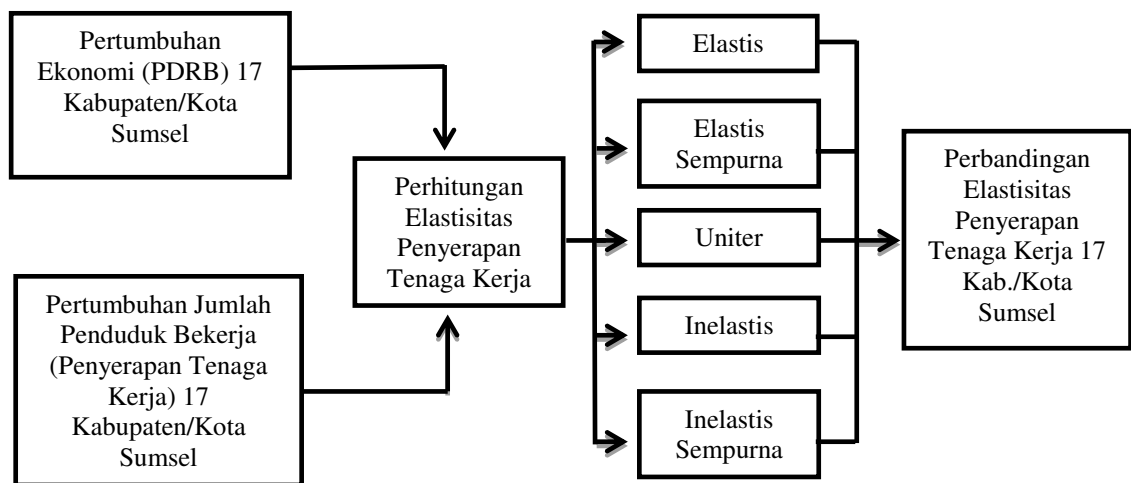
Pertumbuhan Ekonomi (PDRB) 17 Kabupaten/Kota Sumsel

Pertumbuhan Jumlah Penduduk Bekerja (Penyerapan Tenaga Kerja) 17 Kabupaten/Kota Sumsel

Perhitungan Elastisitas Penyerapan Tenaga Kerja

Elastis

Elastis Sempurna

Uniter

Inelastis

Inelastis Sempurna

Perbandingan Elastisitas Penyerapan Tenaga Kerja 17 Kab./Kota Sumsel